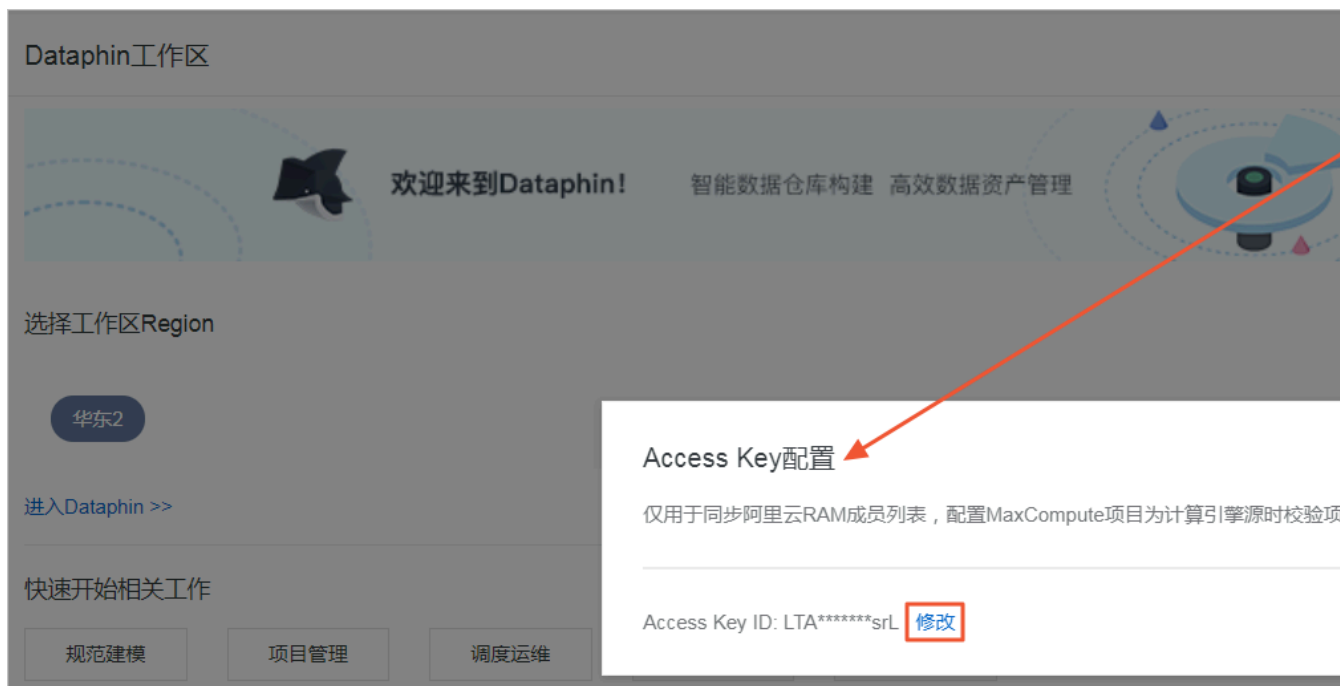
Dataphin工作区

欢迎来到Dataphin！ 智能数据仓库构建 高效数据资产管理

选择工作区Region

华东2

进入Dataphin >>

快速开始相关工作

规范建模 项目管理 调度运维

Access Key配置

仅用于同步阿里云RAM成员列表，配置MaxCompute项目为计算引擎源时校验项

Access Key ID: LTA*******srL 修改